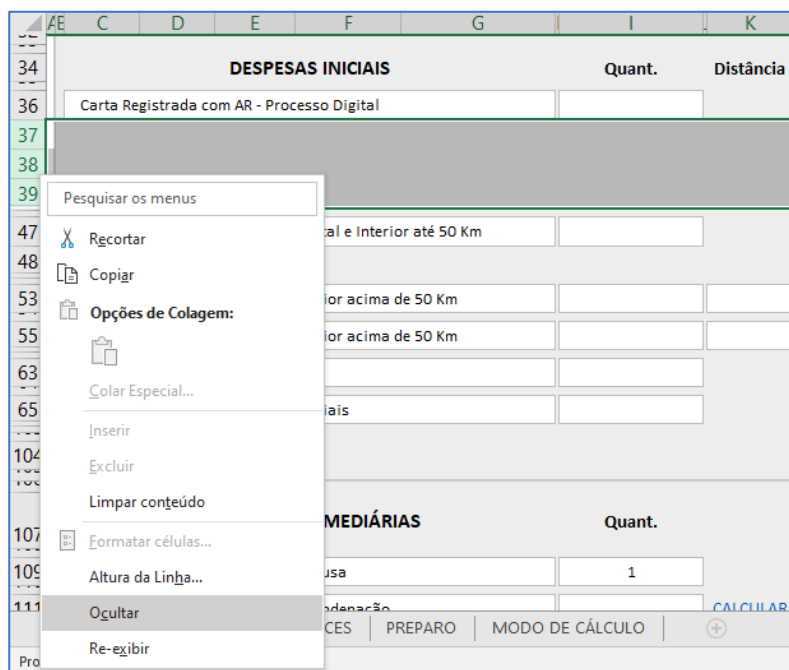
AE C D E F G I K

34 DESPESAS INICIAIS Quant. Distância

36 Carta Registrada com AR - Processo Digital

37

38

39

Pesquisar os menus

47 Recortar al e Interior até 50 Km

48 Copiar

53 Opções de Colagem: ior acima de 50 Km

55 ior acima de 50 Km

63 Colar Especial...

65 iais

Inserir

104 Excluir

Limpar conteúdo

107 Formatar células... MEDIÁRIAS Quant.

109 Altura da Linha... usa 1

111 Ocultar ndenação CALCULAR

Re-exibir

CES PREPARO MODO DE CÁLCULO

Pro